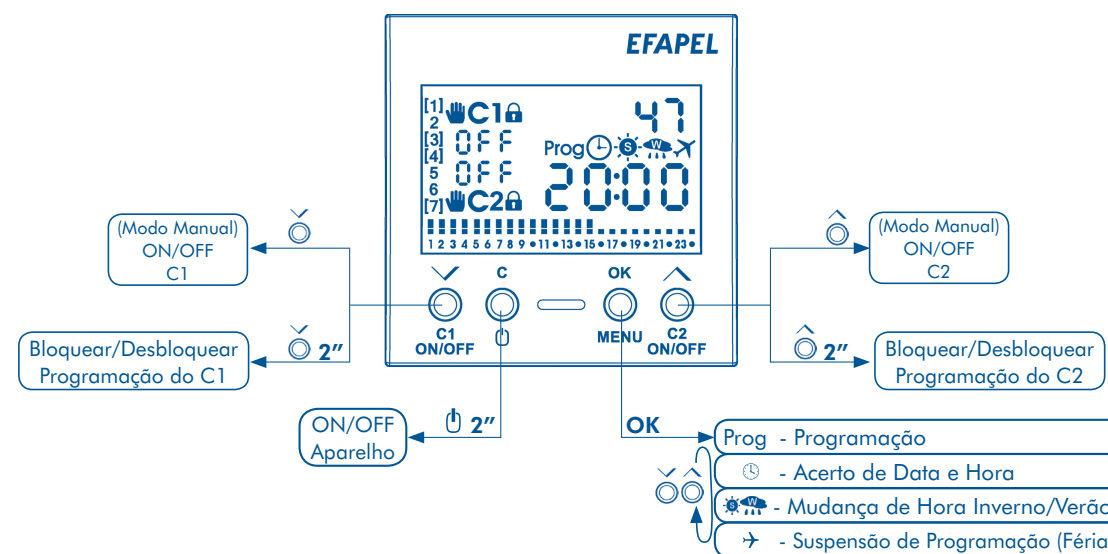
EFAPEL

[1] C1
2
[3] OFF
[4]
5 OFF
6
[7] C2

47
Prog
20:00

1 2 3 4 5 6 7 8 9 • 11 • 13 • 15 • 17 • 19 • 21 • 23 •

(Modo Manual)
ON/OFF
C1

2″

Bloquear/Desbloquear
Programação do C1

C
OK

C1
ON/OFF

MENU

C2
ON/OFF

(Modo Manual)
ON/OFF
C2

2″

Bloquear/Desbloquear
Programação do C2

ON/OFF
Aparelho

2″

OK

Prog - Programação
- Acerto de Data e Hora
- Mudança de Hora Inverno/Verão
- Suspensão de Programação (Féria